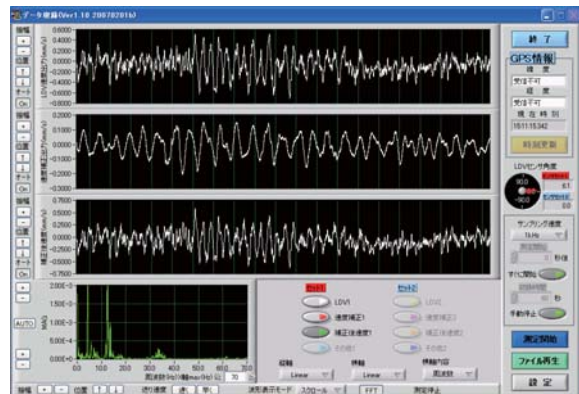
データ收録(Ver1.10 20070201b)

振幅
+
-
位置
↑
↓
オート
On

0.6000
0.4000
0.2000
0.0000
-0.2000
-0.4000
-0.6000

0.2000
0.1000
0.0000
-0.1000
-0.2000
-0.3000

0.7500
0.5000
0.2500
0.0000
-0.2500
-0.5000
-0.7500

AUTO
2.00E-3
1.50E-3
1.00E-3
5.00E-4
0.00E+0
0 100 200 300 400 500 600 700
周波数(Hz)/横max(Hz) 70

振幅 + - 位置 ↑ ↓ 送り速度 速 早 波形表示モード スクロール FFT 測定停止

セット1
LDV1
速度補正1
補正後速度1
その他1

セット2
LDV2
速度補正2
補正後速度2
その他2

縦軸
Linear
横軸
Linear
横軸内容
周波数

終 了
GPS情報
緯 度
受信不可
経 度
受信不可
現 在 時 刻
15:11:15.342
時刻更新

LDVセンサ角度
90.0
0.0
-90.0
0.1
0.0

サンプリング速度
1kHz
測定間隔
0 秒/分
すぐに開始
回数/時間
0 秒
手動停止

測定開始
ファイル再生
設 定